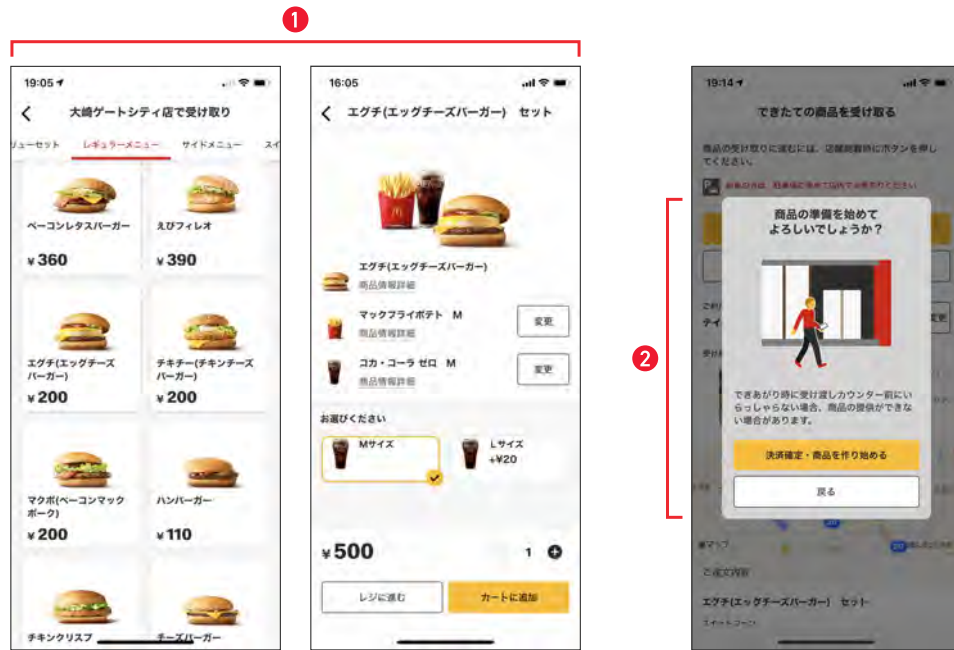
1

19:05

大崎ゲートシティ店で受け取り

リューセット　レギュラーメニュー　サイドメニュー　スイ

ベーコンレタスバーガー
¥360

えびフィレオ
¥390

エグチ(エッグチーズバーガー)
¥200

チキチー(チキンチーズバーガー)
¥200

マクポ(ベーコンマックポーク)
¥200

ハンバーガー
¥110

チキンクリスプ

チーズバーガー

16:05

エグチ(エッグチーズバーガー)　セット

エグチ(エッグチーズバーガー)
商品情報詳細

マックフライポテト　M
商品情報詳細
変更

コカ・コーラ ゼロ　M
商品情報詳細
変更

お選びください

Mサイズ

Lサイズ
+¥20

¥500

1

レジに進む

カートに追加

2

19:14

できたての商品を受け取る

商品の受け取りに進むには、店舗到着時にボタンを押してください。

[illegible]

商品の準備を始めてよろしいでしょうか？

できあがり時に受け渡しカウンター前にいらっしゃらない場合、商品の提供ができない場合があります。

決済確定・商品を作り始める

戻る

ご注文内容

エグチ(エッグチーズバーガー)　セット